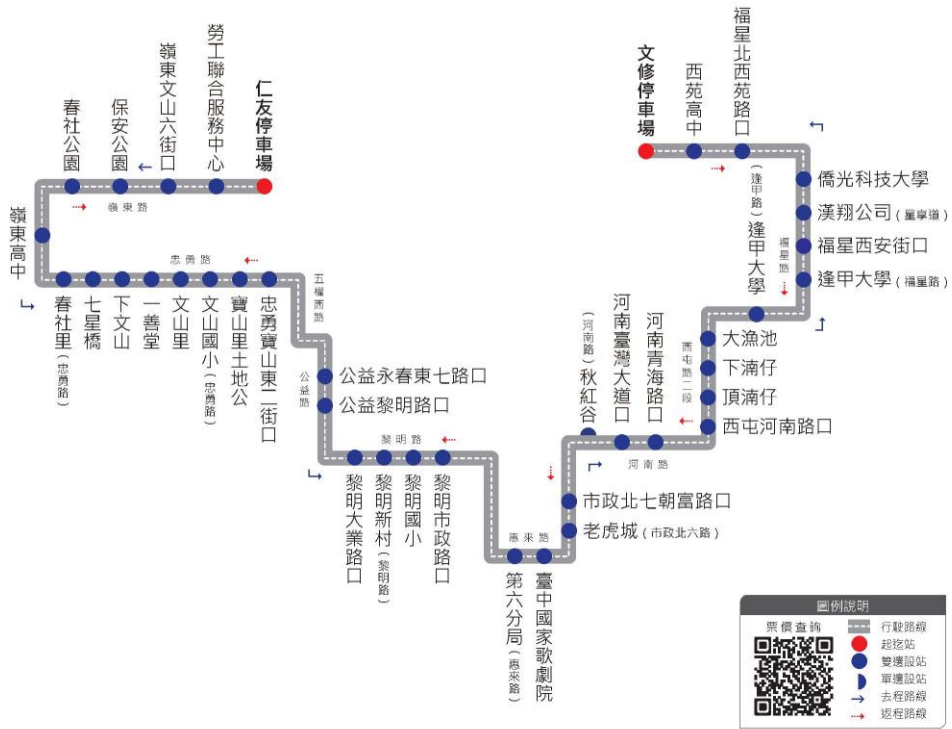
仁友停車場
勞工聯合服務中心
嶺東文山六街口
保安公園
春社公園
嶺東路
嶺東高中
春社里(忠勇路)
七星橋
下文山
一善堂
文山里
文山國小(忠勇路)
寶山里土地公
忠勇寶山東一街口
忠勇路
五權西路
公益路
公益永春東七路口
公益黎明路口
黎明路
黎明大業路口
黎明新村(黎明路)
黎明國小
黎明市政路口
惠來路
第六分局(惠來路)
臺中國家歌劇院
老虎城(市政北六路)
市政北七朝富路口
河南路
秋紅谷(河南路)
河南臺灣大道口
河南青海路口
西屯路二段
西屯河南路口
頂湳仔
下湳仔
大魚池
逢甲大學
(逢甲路)
福星路
逢甲大學(福星路)
福星西安街口
漢翔公司(福星路)
僑光科技大學
福星北西苑路口
西苑高中
文修停車場

圖例說明
票價查詢
行駛路線
起迄站
雙邊設站
單邊設站
去程路線
返程路線